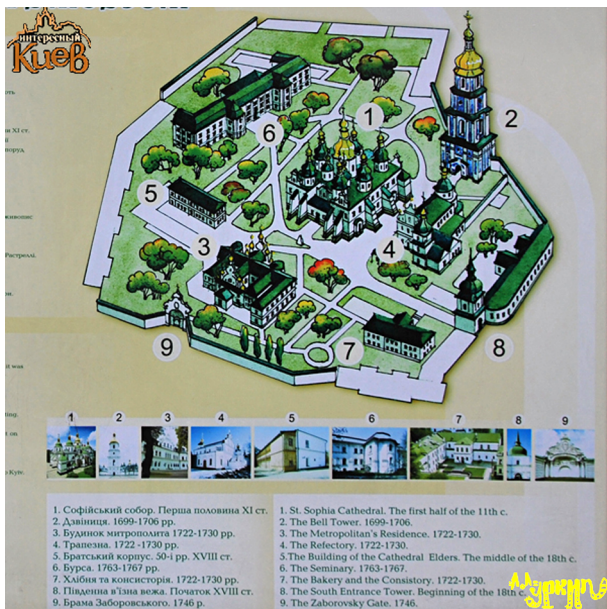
Интересный
Киев

1
2
6
5
3
4
9
7
8

1 2 3 4 5 6 7 8 9

1. Софійський собор. Перша половина XI ст.
2. Дзвіниця. 1699-1706 рр.
3. Будинок митрополита 1722-1730 рр.
4. Трапезна. 1722 -1730 рр.
5. Братський корпус. 50-і рр. XVIII ст.
6. Бурса. 1763-1767 рр.
7. Хлібня та консисторія. 1722-1730 рр.
8. Південна в'їзна вежа. Початок XVIII ст.
9. Брама Заборовського. 1746 р.

1. St. Sophia Cathedral. The first half of the 11th c.
2. The Bell Tower. 1699-1706.
3. The Metropolitan's Residence. 1722-1730.
4. The Refectory. 1722-1730.
5.The Building of the Cathedral Elders. The middle of the 18th c.
6. The Seminary. 1763-1767.
7. The Bakery and the Consistory. 1722-1730.
8. The South Entrance Tower. Beginning of the 18th c.
9. The Zaborovsky Gate. 1746.

Муркин